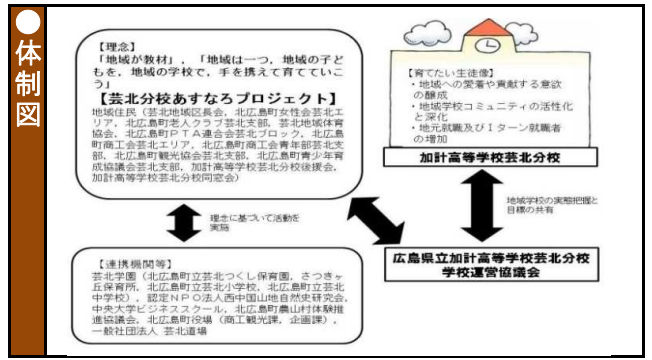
●体制図

【理念】
「地域が教材」，「地域は一つ，地域の子どもを，地域の学校で，手を携えて育てていこう」

【芸北分校あすなろプロジェクト】
地域住民（芸北地域区長会，北広島町女性会芸北エリア，北広島町老人クラブ芸北支部，芸北地域体育協会，北広島町ＰＴＡ連合会芸北ブロック，北広島町商工会芸北エリア，北広島町商工会青年部芸北支部，北広島町観光協会芸北支部，北広島町青少年育成協議会芸北支部，加計高等学校芸北分校後援会，加計高等学校芸北分校同窓会）

【育てたい生徒像】
・地域への愛着や貢献する意欲の醸成
・地域学校コミュニティの活性化と深化
・地元就職及びＩターン就職者の増加

加計高等学校芸北分校

理念に基づいて活動を実施

地域学校の実態把握と目標の共有

【連携機関等】
芸北学園（北広島町立芸北つくし保育園，さつきヶ丘保育所，北広島町立芸北小学校，北広島町立芸北中学校），認定ＮＰＯ法人西中国山地自然史研究会，中央大学ビジネススクール，北広島町農山村体験推進協議会，北広島町役場（商工観光課，企画課），一般社団法人 芸北道場

広島県立加計高等学校芸北分校
学校運営協議会